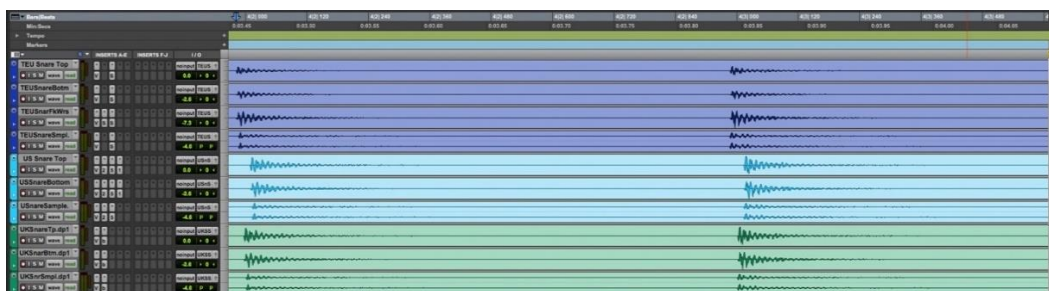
Bars|Beats
Min:Secs
Tempo
Markers
INSERTS A-E
INSERTS F-J
I / O
4|2|000
4|2|120
4|2|240
4|2|360
4|2|480
4|2|600
4|2|720
4|2|840
4|3|000
4|3|120
4|3|240
4|3|360
4|3|480
0:03.45
0:03.50
0:03.55
0:03.60
0:03.65
0:03.70
0:03.75
0:03.80
0:03.85
0:03.90
0:03.95
0:04.00
0:04.05
TEU Snare Top
S
M
wave
read
no input
TEUS
0.0
TEUSnareBotm
S
M
wave
read
no input
TEUS
-2.0
TEUSnarFkWrs
S
M
wave
read
no input
TEUS
-7.3
TEUSnareSmpl.
S
M
wave
read
no input
TEUS
-4.0
US Snare Top
S
M
wave
read
no input
USnS
0.0
USnareBottom
S
M
wave
read
no input
USnS
-2.0
USnareSample.
S
M
wave
read
no input
USnS
-4.0
UKSnareTp.dp1
S
M
wave
read
no input
UKSS
0.0
UKSnrBtm.dp1
S
M
wave
read
no input
UKSS
-2.0
UKSnrSmpl.dp1
S
M
wave
read
no input
UKSS
-4.0